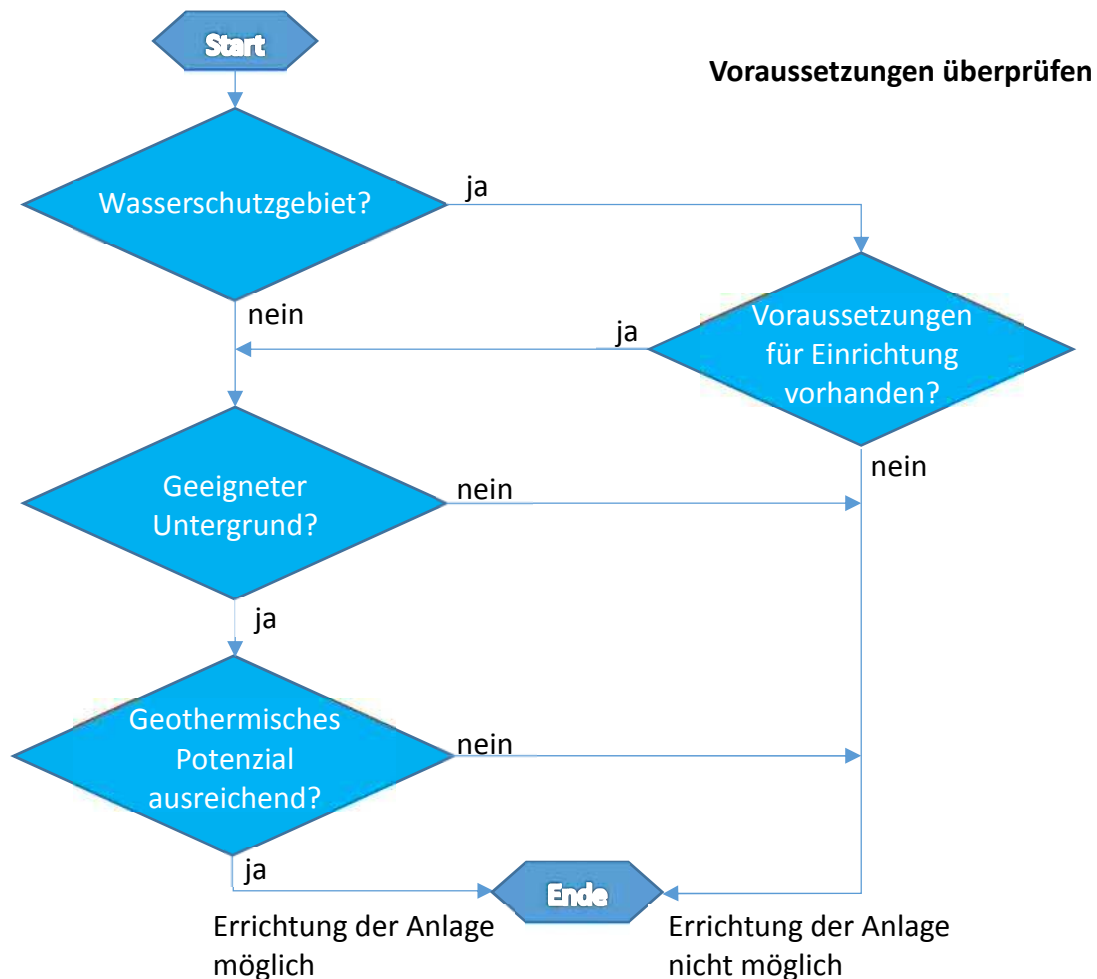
Start

Voraussetzungen überprüfen

Wasserschutzgebiet?

ja

nein

ja

Voraussetzungen für Einrichtung vorhanden?

nein

Geeigneter Untergrund?

nein

ja

Geothermisches Potenzial ausreichend?

nein

ja

Ende

Errichtung der Anlage möglich

Errichtung der Anlage nicht möglich